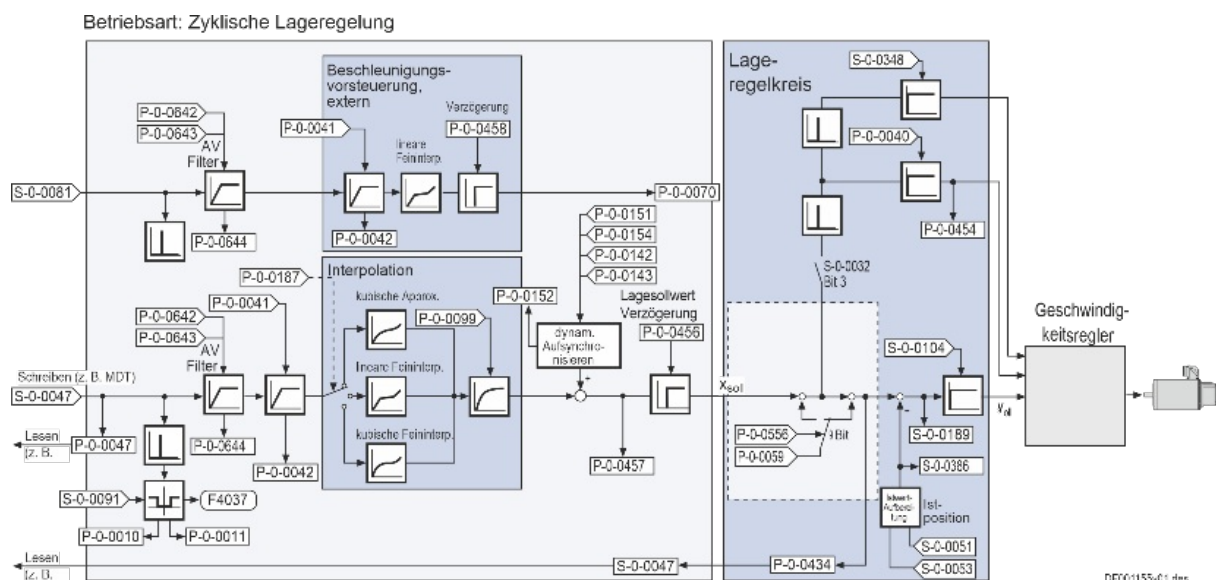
Betriebsart: Zyklische Lageregelung

Beschleunigungsvorsteuerung, extern

P-0-0642
P-0-0643
AV Filter
P-0-0041
lineare Feininterp.
Verzögerung
P-0-0458
S-0-0081
P-0-0070
P-0-0644
P-0-0042

Interpolation
P-0-0187
P-0-0041
kubische Aparox.
P-0-0099
P-0-0152
P-0-0151
P-0-0154
P-0-0142
P-0-0143
dynam. Aufsynchronisieren
Lagesollwert Verzögerung
P-0-0456
P-0-0642
P-0-0643
AV Filter
lineare Feininterp.
kubische Feininterp.
Schreiben (z. B. MDT)
S-0-0047
Lesen (z. B.
P-0-0047
P-0-0644
P-0-0042
P-0-0457
S-0-0091
F4037
P-0-0010
P-0-0011
Lesen (z. B.
S-0-0047
P-0-0434
$x_{sol}$

Lageregelkreis
S-0-0348
P-0-0040
P-0-0454
S-0-0032 Bit 3
P-0-0556
P-0-0059
Bit
S-0-0104
S-0-0189
S-0-0386
Istwert-Aufbereitung
Istposition
S-0-0051
S-0-0053
$v_{sl}$

Geschwindigkeitsregler

DF001155v01.dns